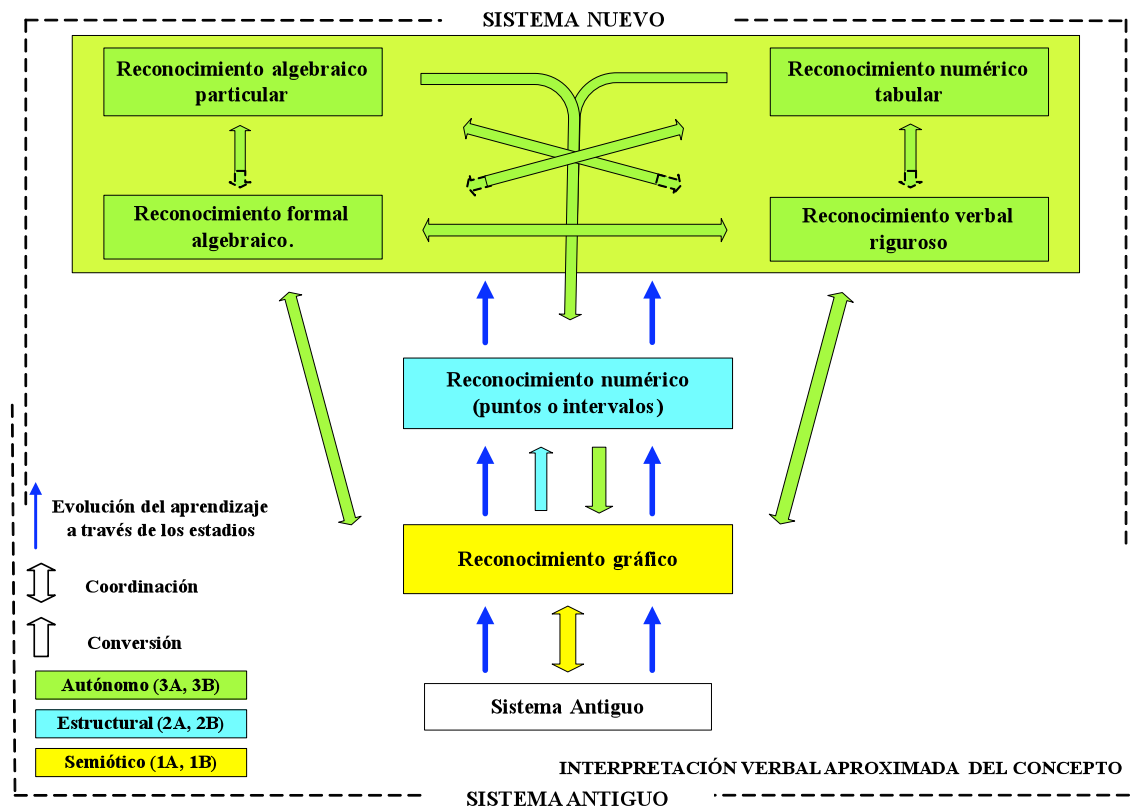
SISTEMA NUEVO

Reconocimiento algebraico particular

Reconocimiento numérico tabular

Reconocimiento formal algebraico.

Reconocimiento verbal riguroso

Reconocimiento numérico (puntos o intervalos)

Evolución del aprendizaje a través de los estadios

Coordinación

Conversión

Reconocimiento gráfico

Sistema Antiguo

Autónomo (3A, 3B)

Estructural (2A, 2B)

Semiótico (1A, 1B)

INTERPRETACIÓN VERBAL APROXIMADA DEL CONCEPTO

SISTEMA ANTIGUO